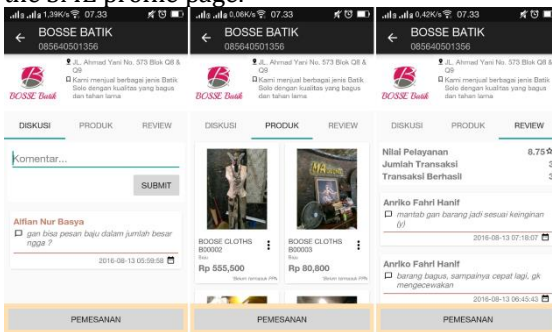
the UMKM profile page.

1,39K/s 07.33
BOSSE BATIK
085640501356
Jl. Ahmad Yani No. 573 Blok Q8 & Q9
Kami menjual berbagai jenis Batik Solo dengan kualitas yang bagus dan tahan lama
BOSSE Batik
DISKUSI
PRODUK
REVIEW
Komentar...
SUBMIT
Alfian Nur Basya
gan bisa pesan baju dalam jumlah besar ngga ?
2016-08-13 05:59:58
PEMESANAN

0,06K/s 07.33
BOSSE BATIK
085640501356
Jl. Ahmad Yani No. 573 Blok Q8 & Q9
Kami menjual berbagai jenis Batik Solo dengan kualitas yang bagus dan tahan lama
BOSSE Batik
DISKUSI
PRODUK
REVIEW
BOOSE CLOTHS B00002
Baju
Rp 555,500
Belum termasuk PPN
BOOSE CLOTHS B00003
Baju
Rp 80,800
Belum termasuk PPN
PEMESANAN

0,42K/s 07.33
BOSSE BATIK
085640501356
Jl. Ahmad Yani No. 573 Blok Q8 & Q9
Kami menjual berbagai jenis Batik Solo dengan kualitas yang bagus dan tahan lama
BOSSE Batik
DISKUSI
PRODUK
REVIEW
Nilai Pelayanan 8.75
Jumlah Transaksi 3
Transaksi Berhasil 3
Anriko Fahri Hanif
mantab gan barang jadi sesuai keinginan (y)
2016-08-13 07:18:07
Anriko Fahri Hanif
barang bagus, sampainya cepat lagi, gk mengecewakan
2016-08-13 06:45:43
PEMESANAN